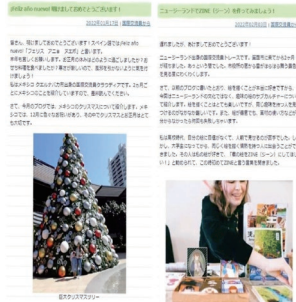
¡Feliz año nuevo! 明けましておめでとうございます！

2012年01月17日 | 国際交流員から

皆さん、明けましておめでとうございます！スペイン語では¡Feliz año nuevo!（フェリス アニョ ヌエボ）と言います。
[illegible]

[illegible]

巨大クリスマスツリー

ニュージーランドで20年（ターン）を行ってみましょう！

2012年01月03日 | 国際交流員から

遅れましたが、あけましておめでとうございます！
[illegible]

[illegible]

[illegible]